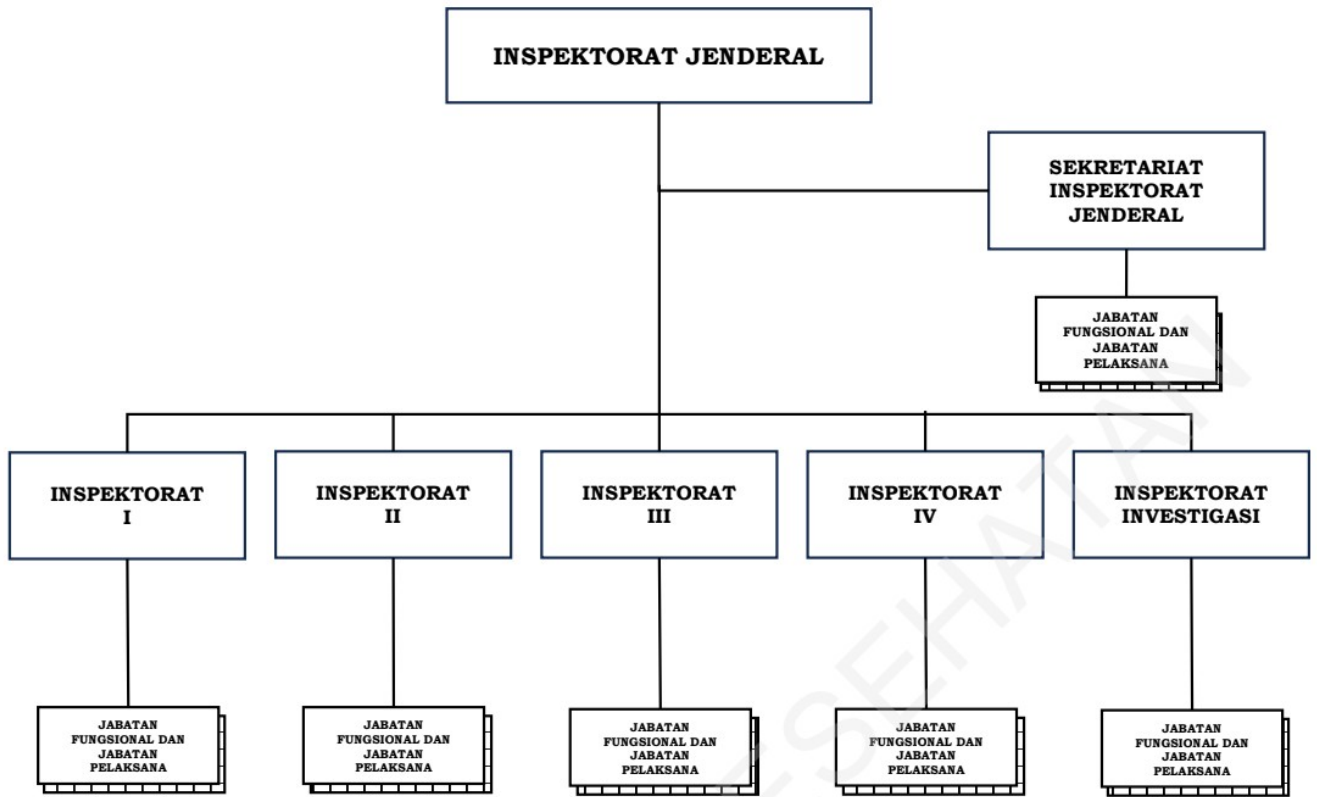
INSPEKTORAT JENDERAL

SEKRETARIAT INSPEKTORAT JENDERAL

JABATAN FUNGSIONAL DAN JABATAN PELAKSANA

INSPEKTORAT I

INSPEKTORAT II

INSPEKTORAT III

INSPEKTORAT IV

INSPEKTORAT INVESTIGASI

JABATAN FUNGSIONAL DAN JABATAN PELAKSANA

JABATAN FUNGSIONAL DAN JABATAN PELAKSANA

JABATAN FUNGSIONAL DAN JABATAN PELAKSANA

JABATAN FUNGSIONAL DAN JABATAN PELAKSANA

JABATAN FUNGSIONAL DAN JABATAN PELAKSANA

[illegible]SEHATAN